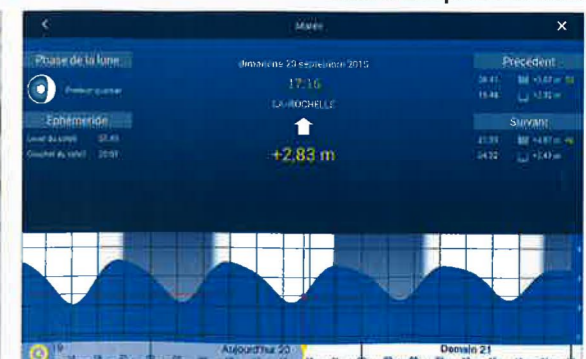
Marée

Phase de la lune

Premier quartier

Ephéméride

Lever du soleil 07:49

Coucher du soleil 20:01

dimanche 20 septembre 2015

17:16

LA ROCHELLE

+2,83 m

Précédent

08:41 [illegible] +5,07 m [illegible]

15:44 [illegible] +2,32 m

Suivant

21:20 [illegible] +4,87 m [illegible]

04:32 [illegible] +2,43 m

19

Aujourd'hui 20

Demain 21